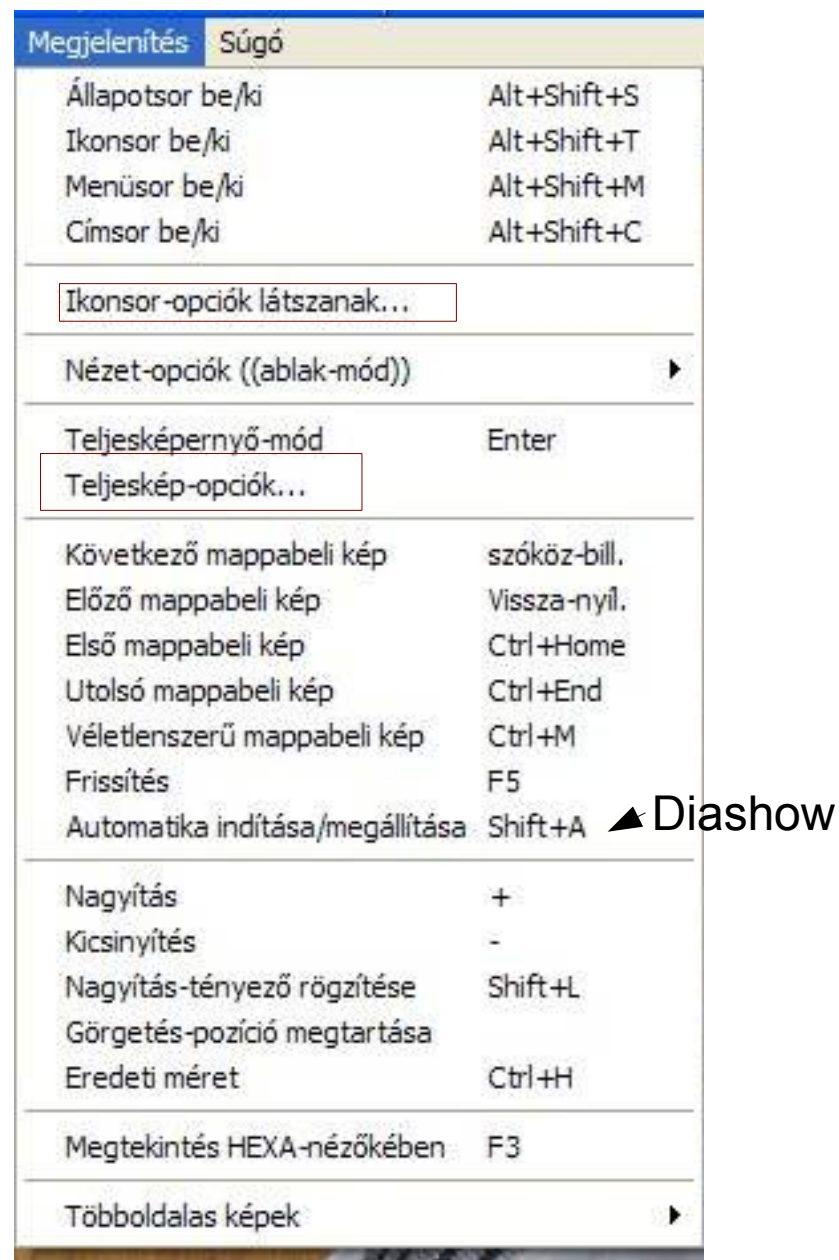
Megjelenítés Súgó

Állapotsor be/ki Alt+Shift+S
Ikonsor be/ki Alt+Shift+T
Menüsor be/ki Alt+Shift+M
Címsor be/ki Alt+Shift+C

Ikonsor-opciók látszanak...

Nézet-opciók ((ablak-mód))

Teljesképernyő-mód Enter
Teljeskép-opciók...

Következő mappabeli kép szóköz-bill.
Előző mappabeli kép Vissza-nyíl.
Első mappabeli kép Ctrl+Home
Utolsó mappabeli kép Ctrl+End
Véletlenszerű mappabeli kép Ctrl+M
Frissítés F5
Automatika indítása/megállítása Shift+A

Diashow

Nagyítás +
Kicsinyítés -
Nagyítás-tényező rögzítése Shift+L
Görgetés-pozíció megtartása
Eredeti méret Ctrl+H

Megtekintés HEXA-nézőkében F3

Többoldalas képek